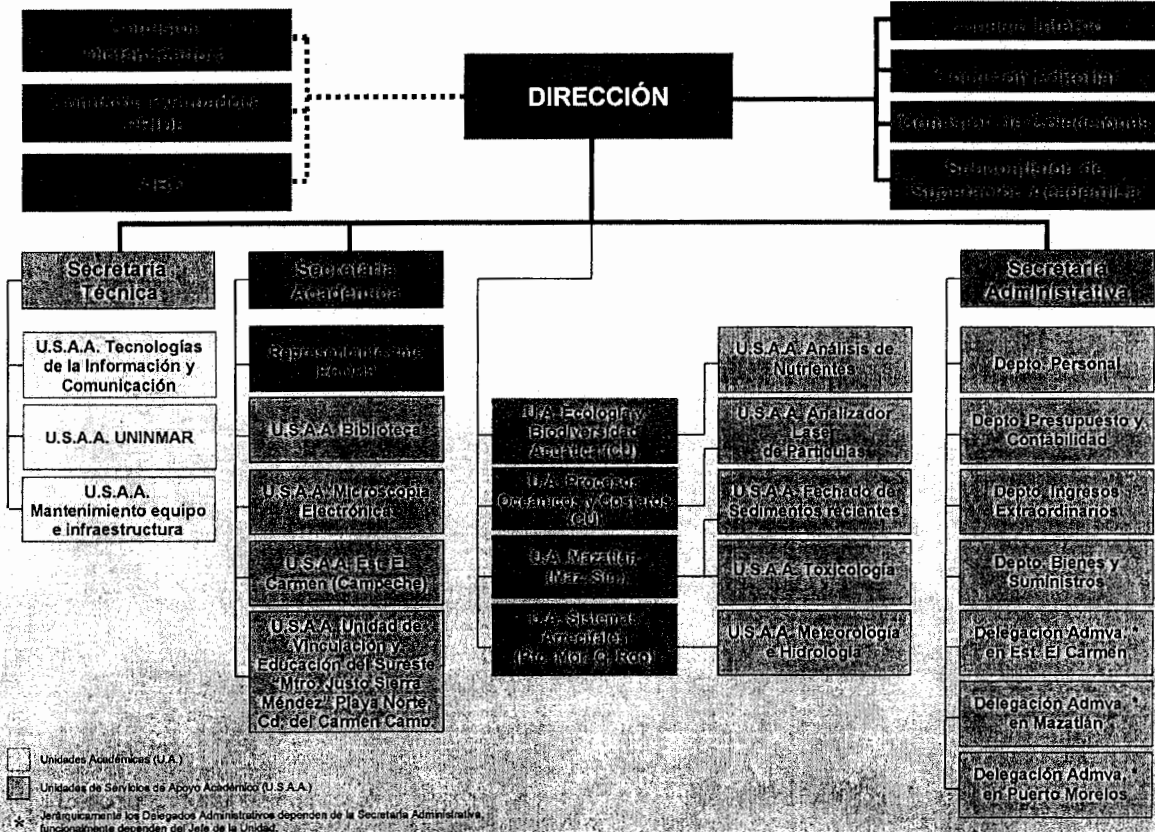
Consejo Interno

Comisión Dictaminadora

Comisión Editorial

Comisión Evaluadora PRIDE

Comisión de Evaluación

AAPS

Subcomisión de Superación Académica

DIRECCIÓN

Secretaría Técnica

U.S.A.A. Tecnologías de la Información y Comunicación

U.S.A.A. UNINMAR

U.S.A.A. Mantenimiento equipo e infraestructura

Secretaría Académica

Representante ante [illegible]

U.S.A.A. Biblioteca

U.S.A.A. Microscopía Electrónica

U.S.A.A. Est. El Carmen (Campeche)

U.S.A.A. Unidad de Vinculación y Educación del Sureste "Mtro. Justo Sierra Méndez" Playa Norte Cd. del Carmen Camp.

U.A. Ecología y Biodiversidad Acuática (CU)

U.A. Procesos Oceánicos y Costeros (CU)

U.A. Mazatlán (Maz. Sin.)

U.A. Sistemas Arrecifales (Pto. Mor. Q. Roo)

U.S.A.A. Análisis de Nutrientes

U.S.A.A. Analizador Laser de Partículas

U.S.A.A. Fechado de Sedimentos recientes

U.S.A.A. Toxicología

U.S.A.A. Meteorología e Hidrología

Secretaría Administrativa

Depto. Personal

Depto. Presupuesto y Contabilidad

Depto. Ingresos Extraordinarios

Depto. Bienes y Suministros

Delegación Admva. en Est. El Carmen *

Delegación Admva. en Mazatlán *

Delegación Admva. en Puerto Morelos *

Unidades Académicas (U.A.)

Unidades de Servicios de Apoyo Académico (U.S.A.A.)

* Jerárquicamente los Delegados Administrativos dependen de la Secretaría Administrativa, funcionalmente dependen del Jefe de la Unidad.